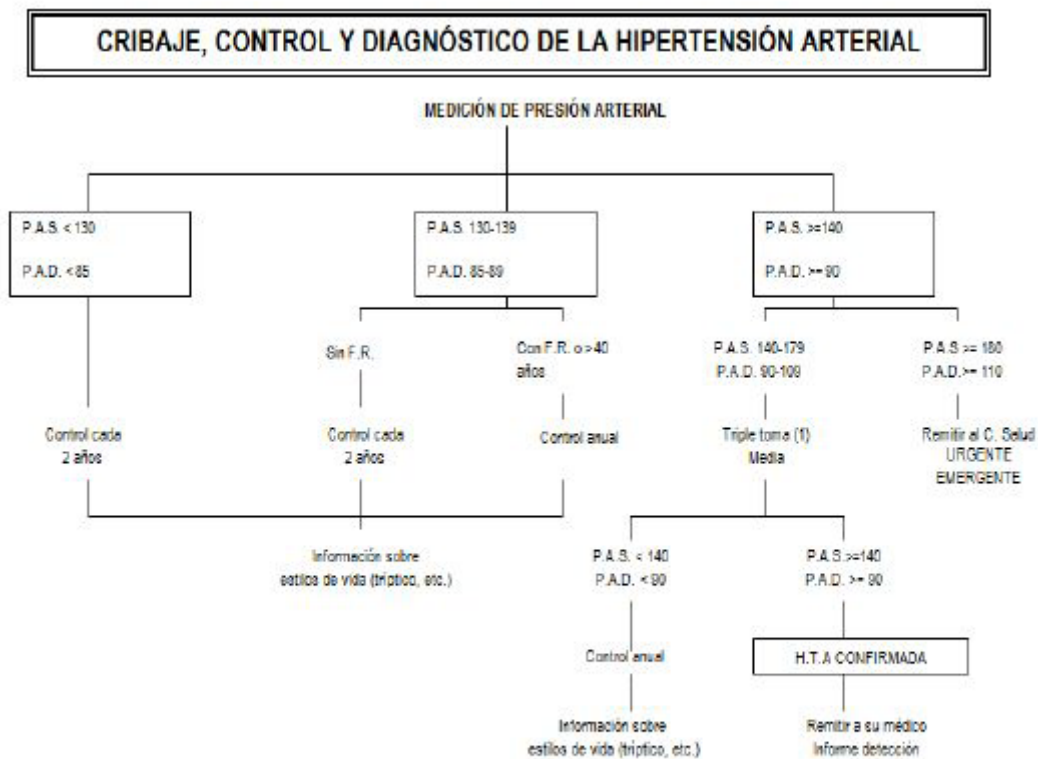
CRIBAJE, CONTROL Y DIAGNÓSTICO DE LA HIPERTENSIÓN ARTERIAL

MEDICIÓN DE PRESIÓN ARTERIAL

P.A.S. < 130
P.A.D. < 85

P.A.S. 130-139
P.A.D. 85-89

P.A.S. >=140
P.A.D. >= 90

Control cada 2 años

Sin F.R.

Con F.R. o > 40 años

Control cada 2 años

Control anual

Información sobre estilos de vida (tríptico, etc.)

P.A.S. 140-179
P.A.D. 90-109

Triple toma (1)
Media

P.A.S >= 180
P.A.D. >= 110

Remitir al C. Salud
URGENTE
EMERGENTE

P.A.S. < 140
P.A.D. < 90

Control anual

Información sobre estilos de vida (tríptico, etc.)

P.A.S >=140
P.A.D. >= 90

H.T.A CONFIRMADA

Remitir a su médico
Informe detección